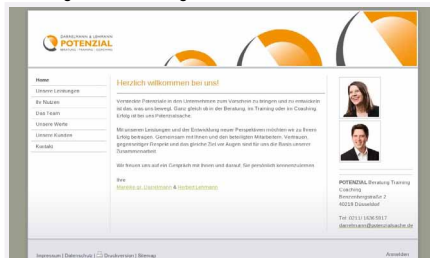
DANIELMANN & LOHMANN
POTENZIAL
BERATUNG · TRAINING · COACHING

Home
Unsere Leistungen
Ihr Nutzen
Das Team
Unsere Werte
Unsere Kunden
Kontakt

Herzlich willkommen bei uns!

Vorhandene Potenziale in den Unternehmen zum Vorschein zu bringen und zu entwickeln ist das, was uns bewegt. Ganz gleich ob in der Beratung, im Training oder im Coaching. Erfolg ist bei uns Potenzialsache.

Mit unseren Leistungen und der Entwicklung neuer Perspektiven möchten wir zu Ihrem Erfolg beitragen. Gemeinsam mit Ihnen und den beteiligten Mitarbeitern. Vertrauen, gegenseitiger Respekt und das gleiche Ziel vor Augen sind für uns die Basis unserer Zusammenarbeit.

Wir freuen uns auf ein Gespräch mit Ihnen und darauf, Sie persönlich kennenzulernen.

Ihre
Mareike ac Danielmann & Herbert Lohmann

POTENZIAL Beratung Training Coaching
Benrodestraße 2
40210 Düsseldorf

Tel. 0211/ 1606 5017
danielmann@potenzialsache.de

Impressum | Datenschutz | Druckversion | Sitemap
Anmelden